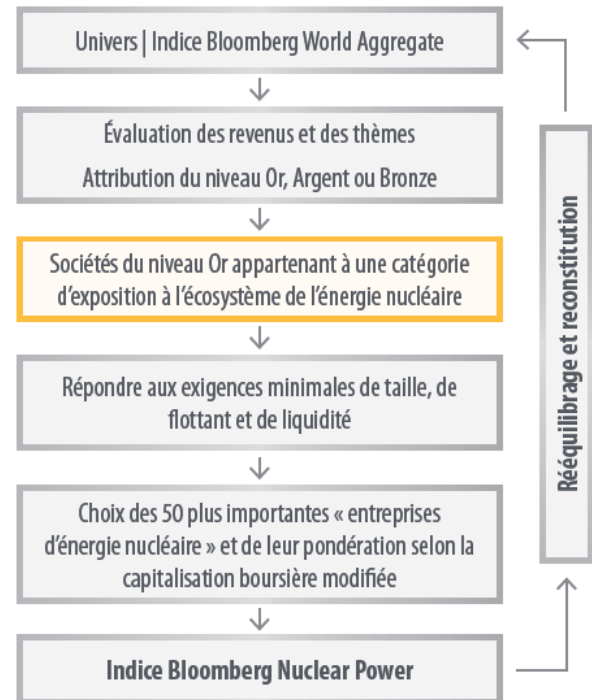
Univers | Indice Bloomberg World Aggregate

Évaluation des revenus et des thèmes

Attribution du niveau Or, Argent ou Bronze

Sociétés du niveau Or appartenant à une catégorie d'exposition à l'écosystème de l'énergie nucléaire

Répondre aux exigences minimales de taille, de flottant et de liquidité

Choix des 50 plus importantes « entreprises d'énergie nucléaire » et de leur pondération selon la capitalisation boursière modifiée

Indice Bloomberg Nuclear Power

Rééquilibrage et reconstitution